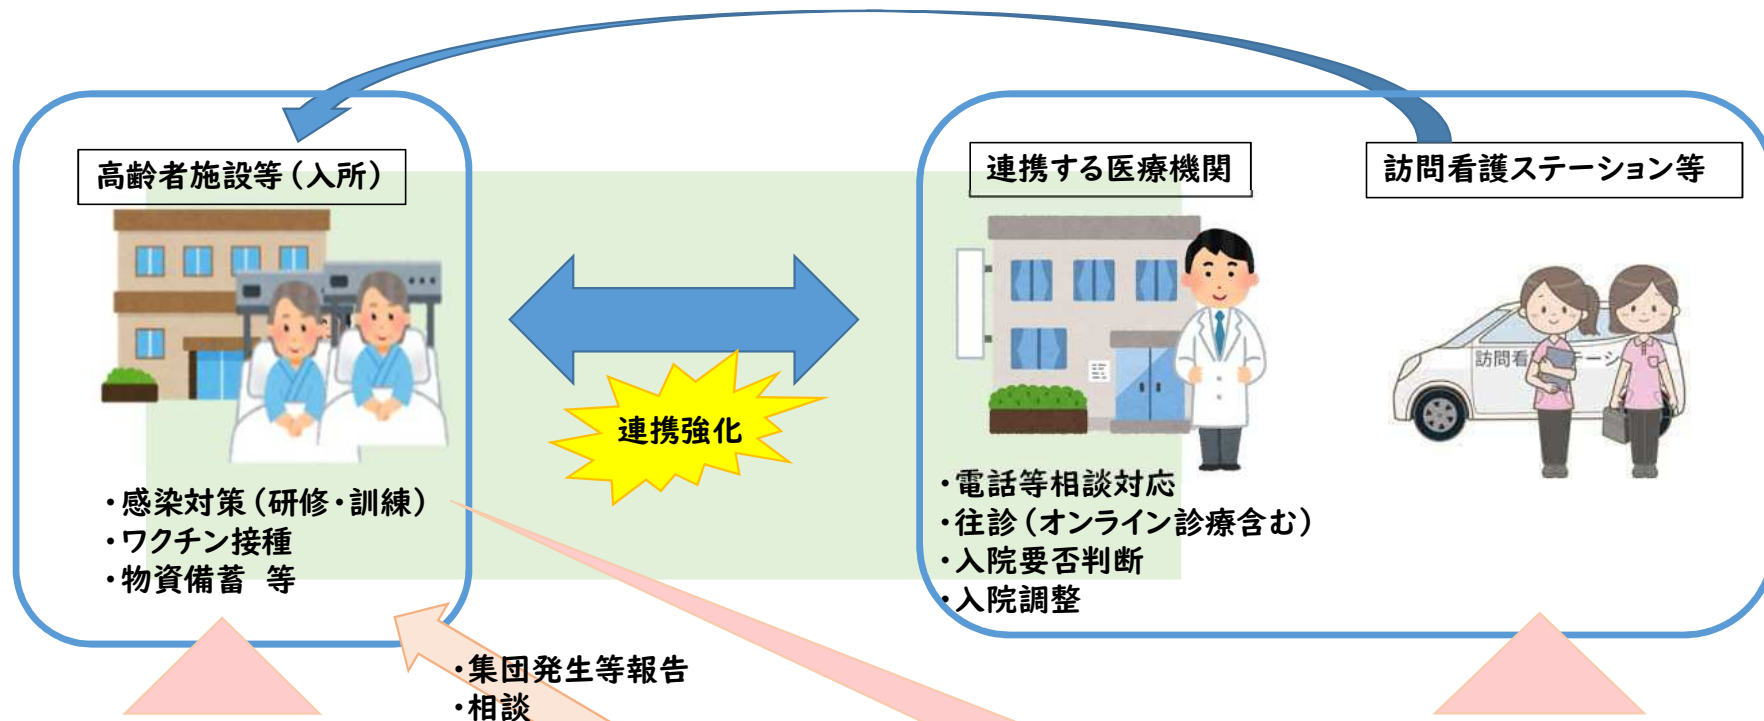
高齢者施設等（入所）

・感染対策（研修・訓練）
・ワクチン接種
・物資備蓄　等

連携強化

連携する医療機関

訪問看護ステーション等

訪問看［illegible］テーシ

・電話等相談対応
・往診（オンライン診療含む）
・入院要否判断
・入院調整

・集団発生等報告
・相談